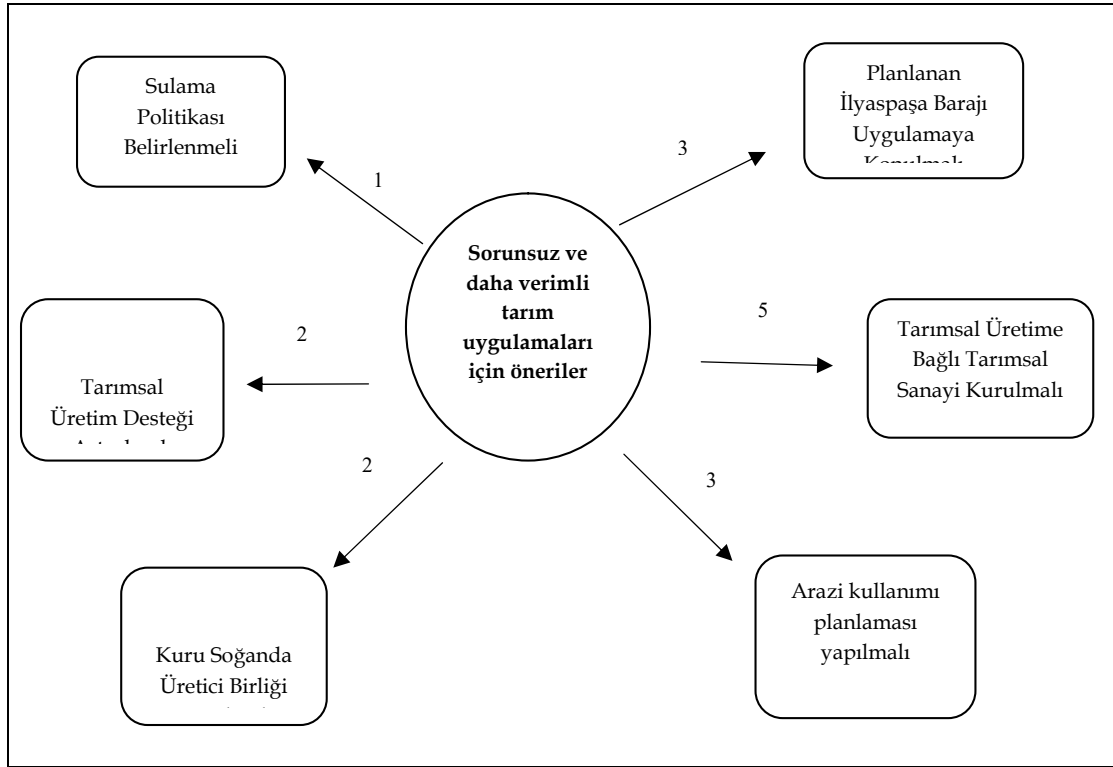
Sulama Politikası Belirlenmeli

1

Planlanan İlyaspaşa Barajı Uygulamaya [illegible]

3

Sorunsuz ve daha verimli tarım uygulamaları için öneriler

2

Tarımsal Üretim Desteği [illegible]

5

Tarımsal Üretime Bağlı Tarımsal Sanayi Kurulmalı

2

3

Kuru Soğanda Üretici Birliği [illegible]

Arazi kullanımı planlaması yapılmalı